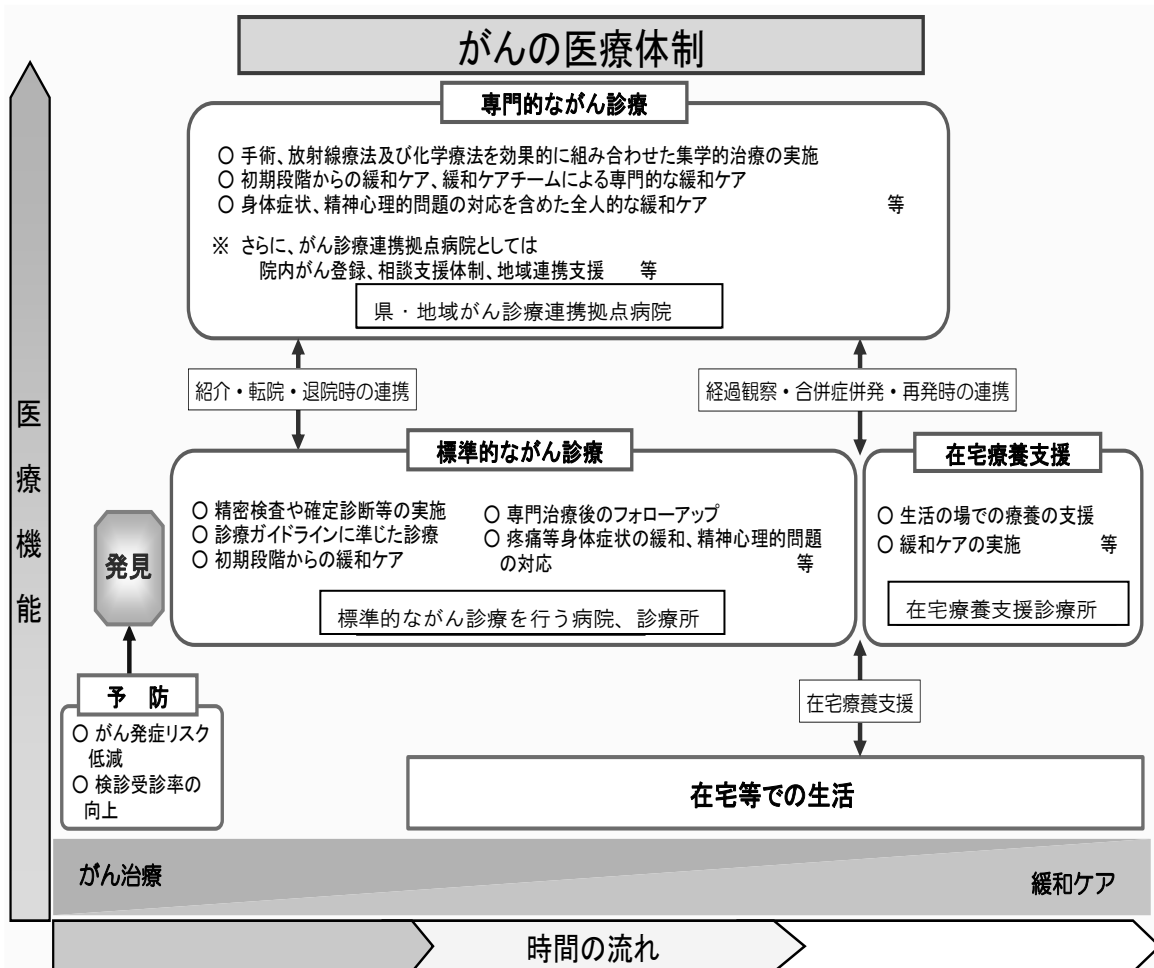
がんの医療体制

医療機能

専門的ながん診療

○ 手術、放射線療法及び化学療法を効果的に組み合わせた集学的治療の実施
○ 初期段階からの緩和ケア、緩和ケアチームによる専門的な緩和ケア
○ 身体症状、精神心理的問題の対応を含めた全人的な緩和ケア 等

※ さらに、がん診療連携拠点病院としては
院内がん登録、相談支援体制、地域連携支援 等

県・地域がん診療連携拠点病院

紹介・転院・退院時の連携

経過観察・合併症併発・再発時の連携

標準的ながん診療

○ 精密検査や確定診断等の実施
○ 診療ガイドラインに準じた診療
○ 初期段階からの緩和ケア
○ 専門治療後のフォローアップ
○ 疼痛等身体症状の緩和、精神心理的問題の対応 等

標準的ながん診療を行う病院、診療所

在宅療養支援

○ 生活の場での療養の支援
○ 緩和ケアの実施 等

在宅療養支援診療所

発見

予 防

○ がん発症リスク低減
○ 検診受診率の向上

在宅療養支援

在宅等での生活

がん治療

緩和ケア

時間の流れ